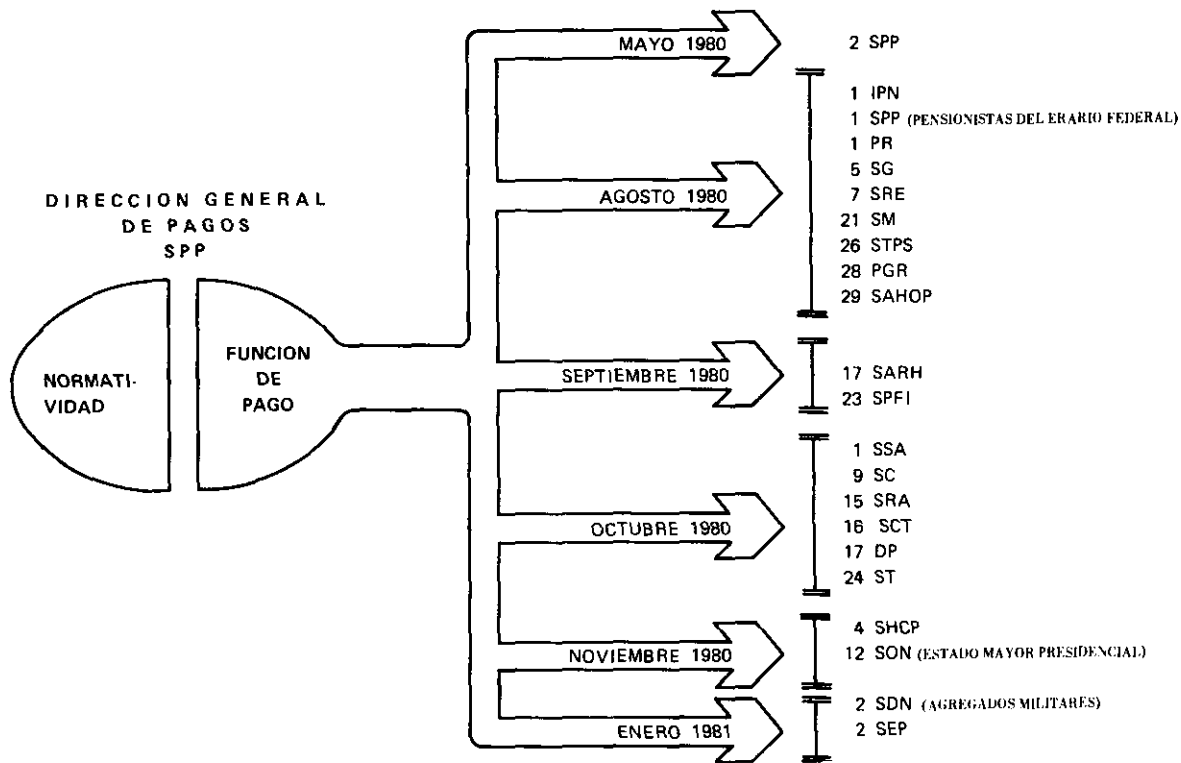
DIRECCION GENERAL DE PAGOS SPP

NORMATIVIDAD

FUNCION DE PAGO

MAYO 1980

2 SPP

AGOSTO 1980

1 IPN
1 SPP (PENSIONISTAS DEL ERARIO FEDERAL)
1 PR
5 SG
7 SRE
21 SM
26 STPS
28 PGR
29 SAHOP

SEPTIEMBRE 1980

17 SARH
23 SPFI

OCTUBRE 1980

1 SSA
9 SC
15 SRA
16 SCT
17 DP
24 ST

NOVIEMBRE 1980

4 SHCP
12 SON (ESTADO MAYOR PRESIDENCIAL)

ENERO 1981

2 SDN (AGREGADOS MILITARES)
2 SEP